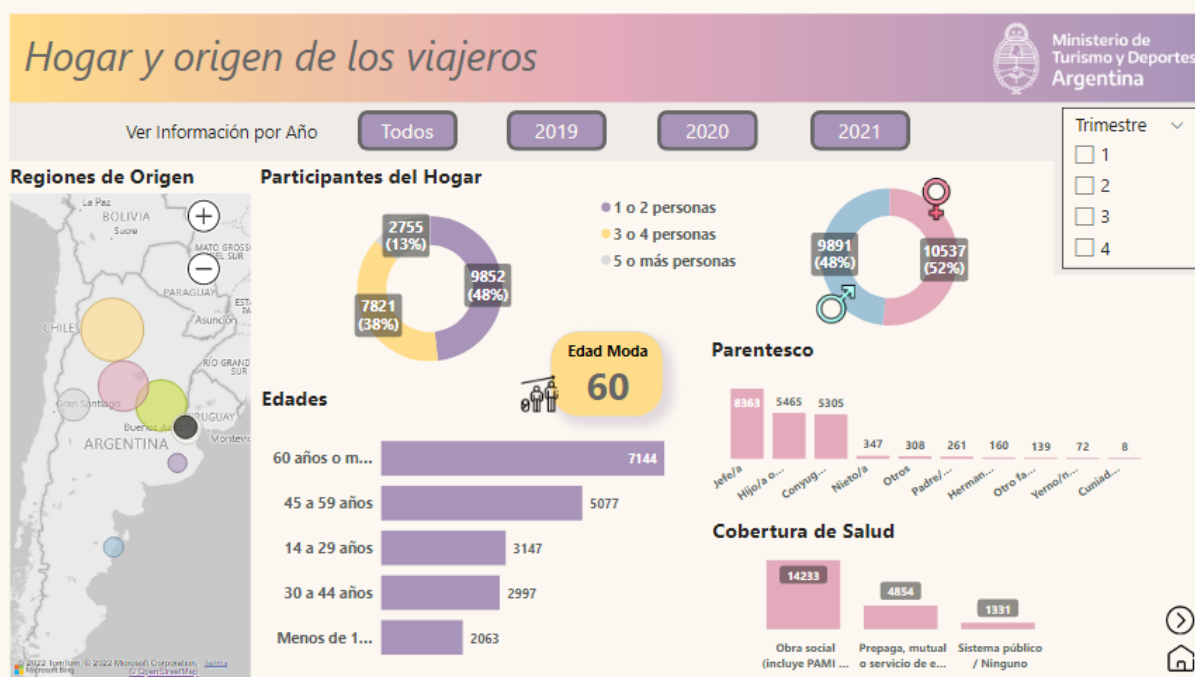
Hogar y origen de los viajeros

Ministerio de Turismo y Deportes Argentina

Ver Información por Año

Todos
2019
2020
2021

Trimestre
1
2
3
4

Regiones de Origen

La Paz
BOLIVIA
Sucre
MATO GROSSO DO SUL
PARAGUAY
Asunción
CHILE
RIO GRANDE DO SUL
Gran Santiago
URUGUAY
Buenos Aires
Montevideo
ARGENTINA

© 2022 TomTom, © 2022 Microsoft Corporation, Terms
© OpenStreetMap
Microsoft Bing

Participantes del Hogar

2755 (13%)
9852 (48%)
7821 (38%)

1 o 2 personas
3 o 4 personas
5 o más personas

9891 (48%)
10537 (52%)

Edad Moda
60

Edades

| | |
|---|---|
| 60 años o m... | 7144 |
| 45 a 59 años | 5077 |
| 14 a 29 años | 3147 |
| 30 a 44 años | 2997 |
| Menos de 1... | 2063 |

Parentesco

| | |
|---|---|
| Jefe/a | 8363 |
| Hijo/a o ... | 5465 |
| Conyug... | 5305 |
| Nieto/a | 347 |
| Otros | 308 |
| Padre/... | 261 |
| Herman... | 160 |
| Otro fa... | 139 |
| Yerno/n... | 72 |
| Cuñad... | 8 |

Cobertura de Salud

| | |
|---|---|
| Obra social (incluye PAMI ... | 14233 |
| Prepaga, mutual o servicio de e... | 4854 |
| Sistema público / Ninguno | 1331 |